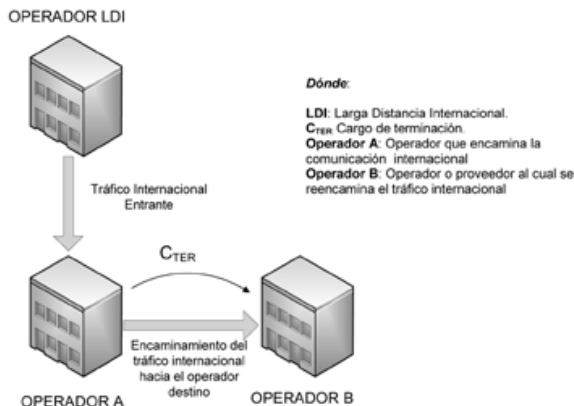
OPERADOR LDI

Tráfico Internacional Entrante

$C_{TER}$

Encaminamiento del tráfico internacional hacia el operador destino

OPERADOR A

OPERADOR B

Dónde:

LDI: Larga Distancia Internacional.
$C_{TER}$ Cargo de terminación.
Operador A: Operador que encamina la comunicación internacional
Operador B: Operador o proveedor al cual se reencamina el tráfico internacional